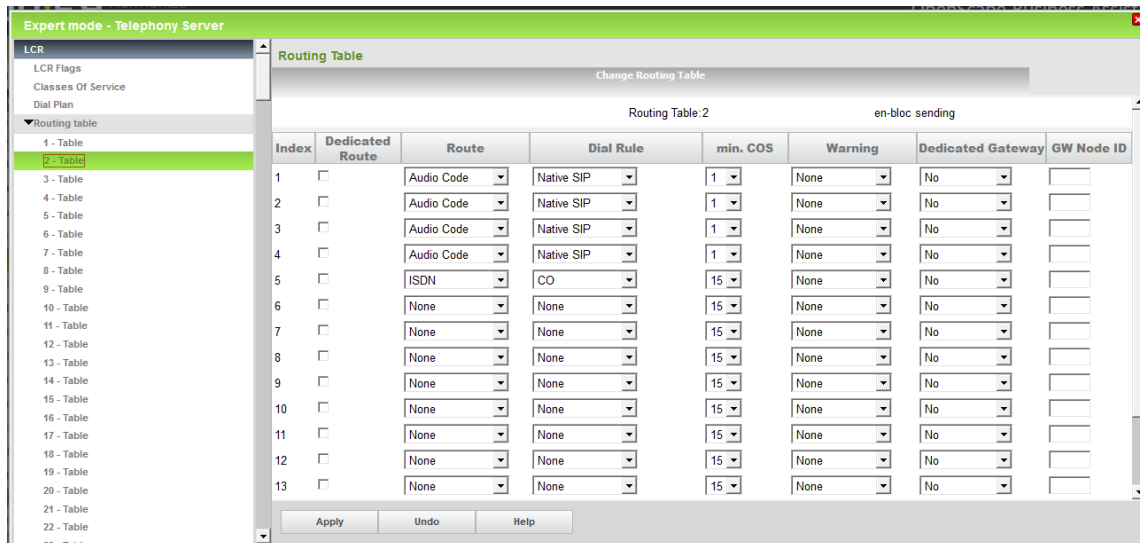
Expert mode - Telephony Server

LCR
LCR Flags
Classes Of Service
Dial Plan
Routing table
1 - Table
2 - Table
3 - Table
4 - Table
5 - Table
6 - Table
7 - Table
8 - Table
9 - Table
10 - Table
11 - Table
12 - Table
13 - Table
14 - Table
15 - Table
16 - Table
17 - Table
18 - Table
19 - Table
20 - Table
21 - Table
22 - Table

Routing Table
Change Routing Table

Routing Table: 2 en-bloc sending

| Index | Dedicated Route | Route | Dial Rule | min. COS | Warning | Dedicated Gateway | GW Node ID |
|---|---|---|---|---|---|---|---|
| 1 | | Audio Code | Native SIP | 1 | None | No | |
| 2 | | Audio Code | Native SIP | 1 | None | No | |
| 3 | | Audio Code | Native SIP | 1 | None | No | |
| 4 | | Audio Code | Native SIP | 1 | None | No | |
| 5 | | ISDN | CO | 15 | None | No | |
| 6 | | None | None | 15 | None | No | |
| 7 | | None | None | 15 | None | No | |
| 8 | | None | None | 15 | None | No | |
| 9 | | None | None | 15 | None | No | |
| 10 | | None | None | 15 | None | No | |
| 11 | | None | None | 15 | None | No | |
| 12 | | None | None | 15 | None | No | |
| 13 | | None | None | 15 | None | No | |

Apply Undo Help